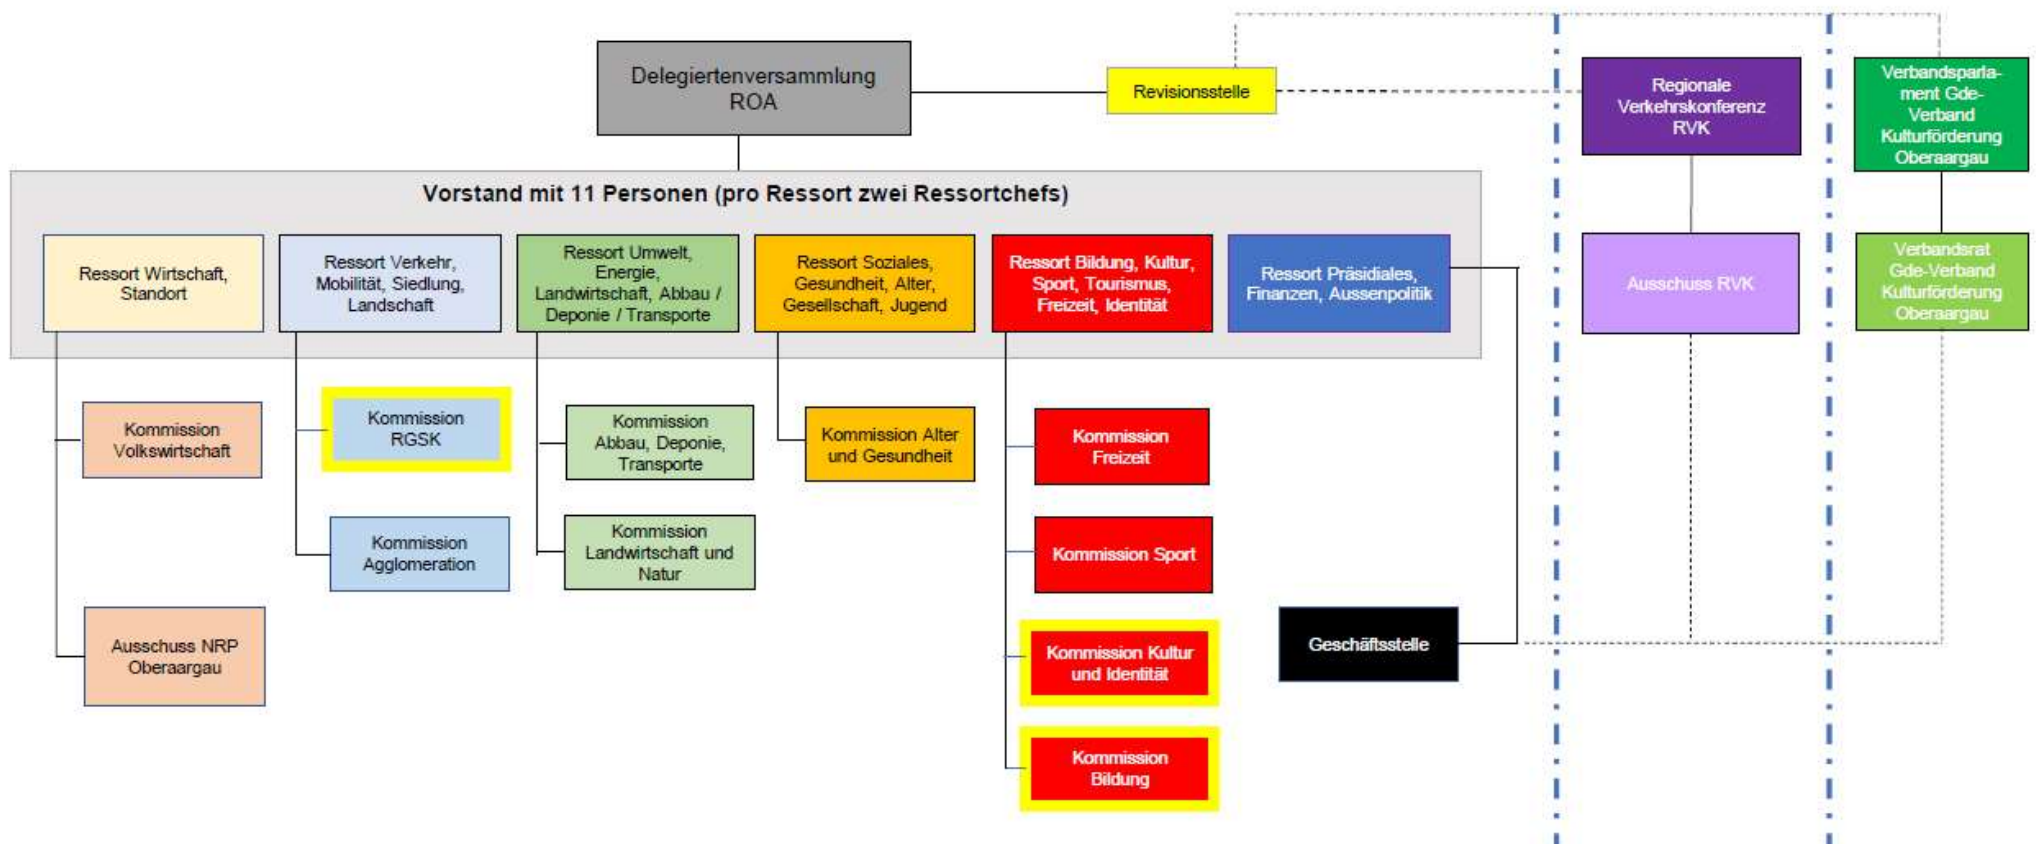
Delegiertenversammlung ROA

Revisionsstelle

Regionale Verkehrskonferenz RVK

Verbandsparlament Gde-Verband Kulturförderung Oberaargau

Vorstand mit 11 Personen (pro Ressort zwei Ressortchefs)

Ressort Wirtschaft, Standort

Ressort Verkehr, Mobilität, Siedlung, Landschaft

Ressort Umwelt, Energie, Landwirtschaft, Abbau / Deponie / Transporte

Ressort Soziales, Gesundheit, Alter, Gesellschaft, Jugend

Ressort Bildung, Kultur, Sport, Tourismus, Freizeit, Identität

Ressort Präsidiales, Finanzen, Aussenpolitik

Ausschuss RVK

Verbandsrat Gde-Verband Kulturförderung Oberaargau

Kommission Volkswirtschaft

Kommission RGSK

Kommission Abbau, Deponie, Transporte

Kommission Alter und Gesundheit

Kommission Freizeit

Kommission Agglomeration

Kommission Landwirtschaft und Natur

Kommission Sport

Ausschuss NRP Oberaargau

Geschäftsstelle

Kommission Kultur und Identität

Kommission Bildung